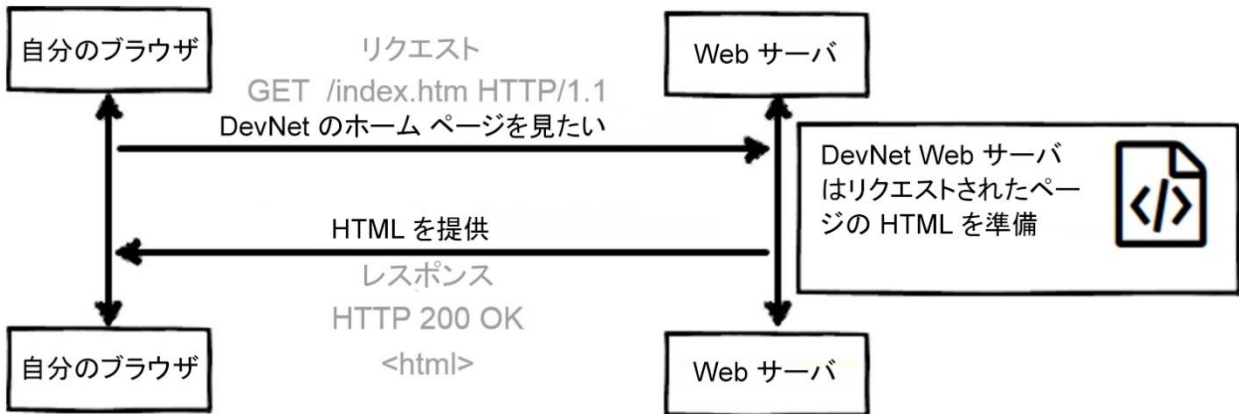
自分のブラウザ

リクエスト

GET /index.htm HTTP/1.1

Web サーバ

DevNet のホーム ページを見たい

DevNet Web サーバはリクエストされたページの HTML を準備

</>

HTML を提供

レスポンス

HTTP 200 OK

<html>

自分のブラウザ

Web サーバ